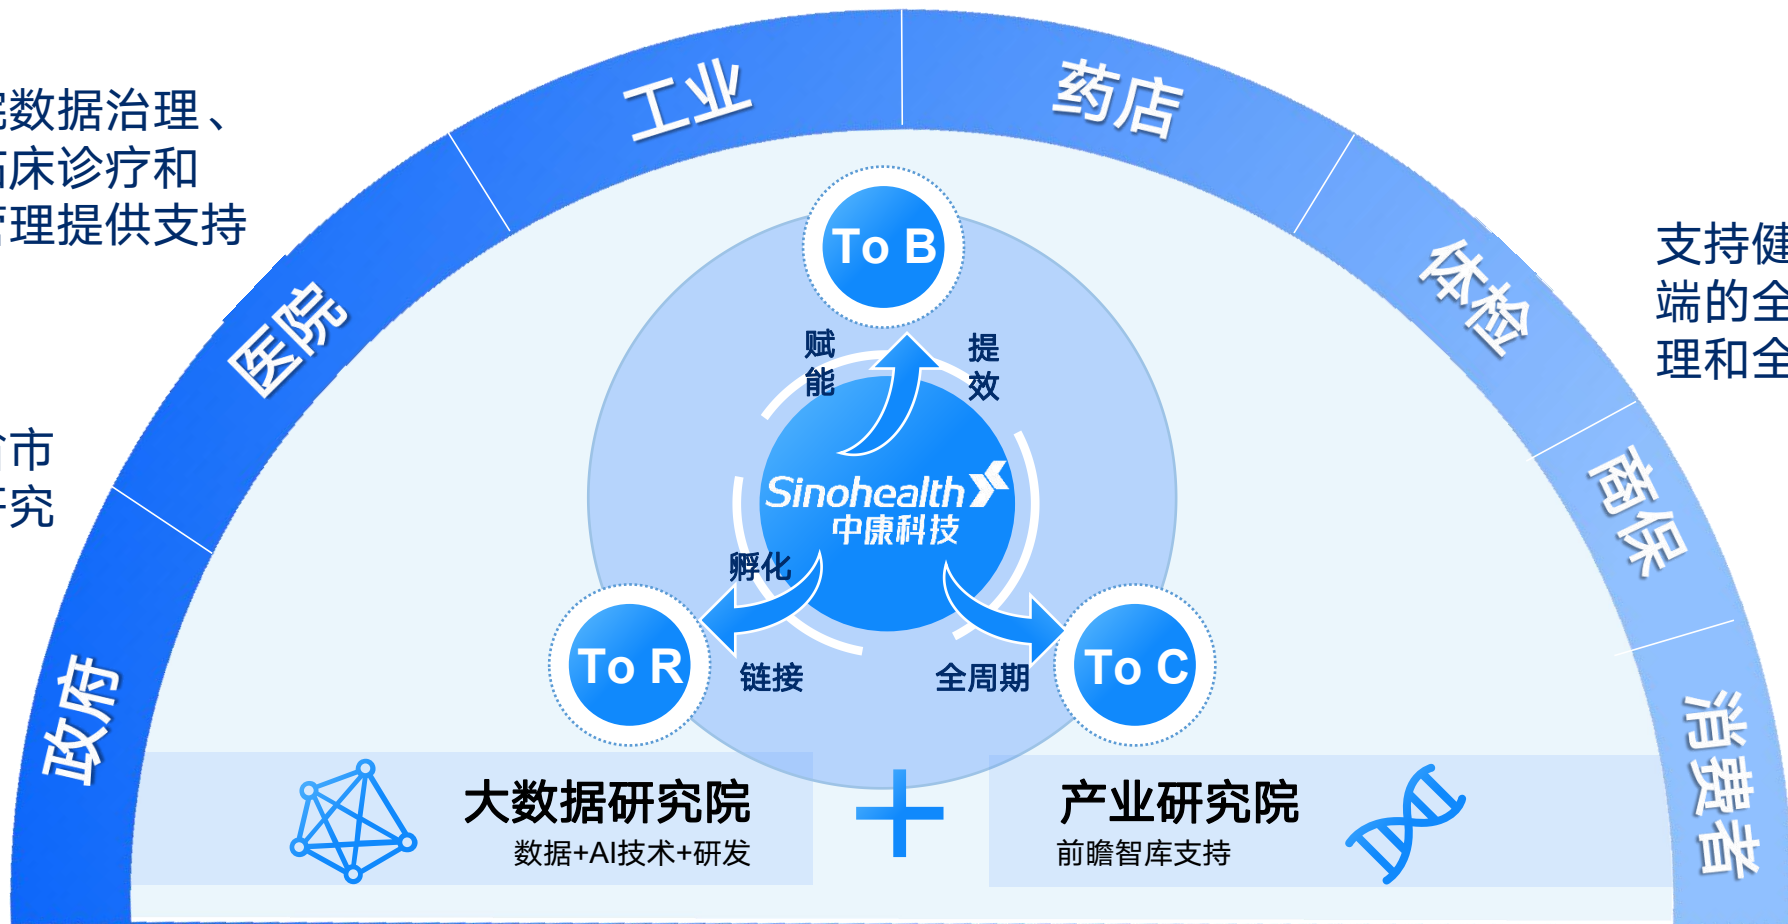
数据治理、
床诊疗和
理提供支持

市
究

工业

药店

医院

体检

政府

商保

消费者

支持健
端的全
理和全

To B

赋能

提效

Sinohealth
中康科技

孵化

To R

To C

链接

全周期

大数据研究院
数据+AI技术+研发

产业研究院
前瞻智库支持